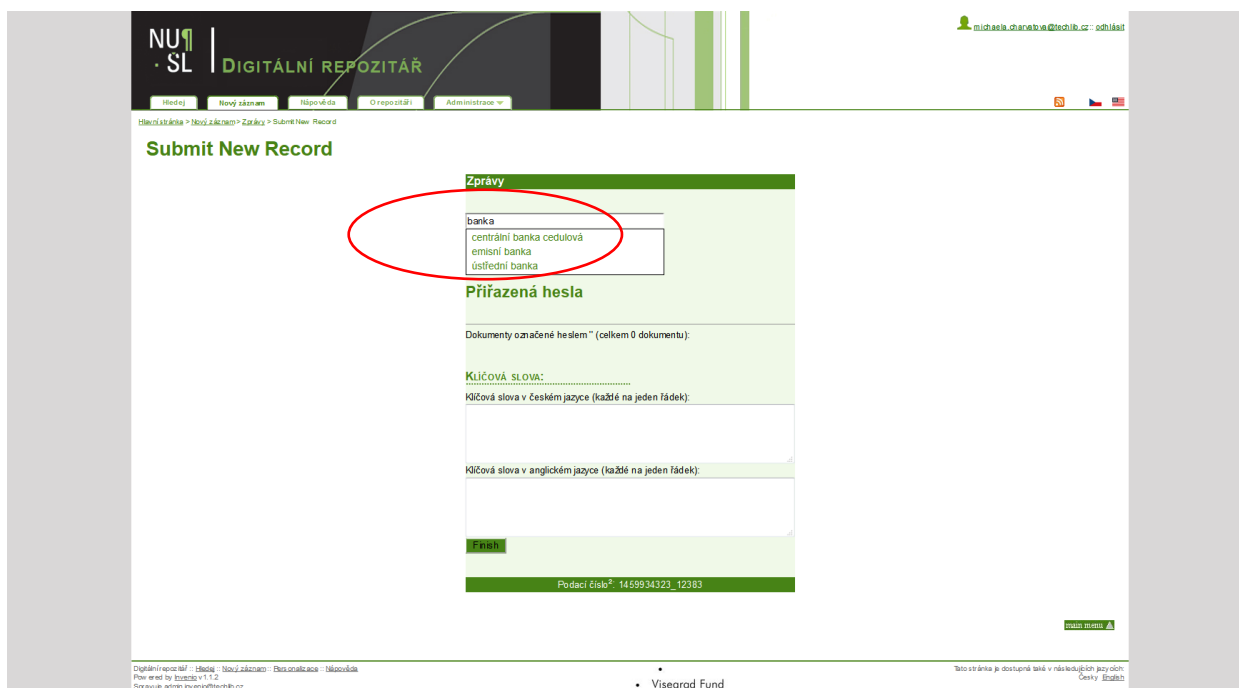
NU¶
· SL
DIGITÁLNÍ REPOZITÁŘ

michaela.charvatova@techlib.cz :: odhlásit

Hledej | Nový záznam | Nápověda | O repozitáři | Administrace

Hlavní stránka > Nový záznam > Zprávy > Submit New Record

Submit New Record

Zprávy

banka
centrální banka cedulová
emisní banka
ústřední banka

Přiřazená hesla

Dokumenty označené heslem '' (celkem 0 dokumentu):

KLÍČOVÁ SLOVA:

Klíčová slova v českém jazyce (každé na jeden řádek):

Klíčová slova v anglickém jazyce (každé na jeden řádek):

Finish

Podací číslo$^2$: 1459934323_12383

main menu

Digitální repozitář :: Hledej :: Nový záznam :: Personalizace :: Nápověda
Powered by Invenio v1.1.2
Spravuje admin.invenio@techlib.cz

•
• Visegrad Fund

Tato stránka je dostupná také v následujících jazycích:
Česky English